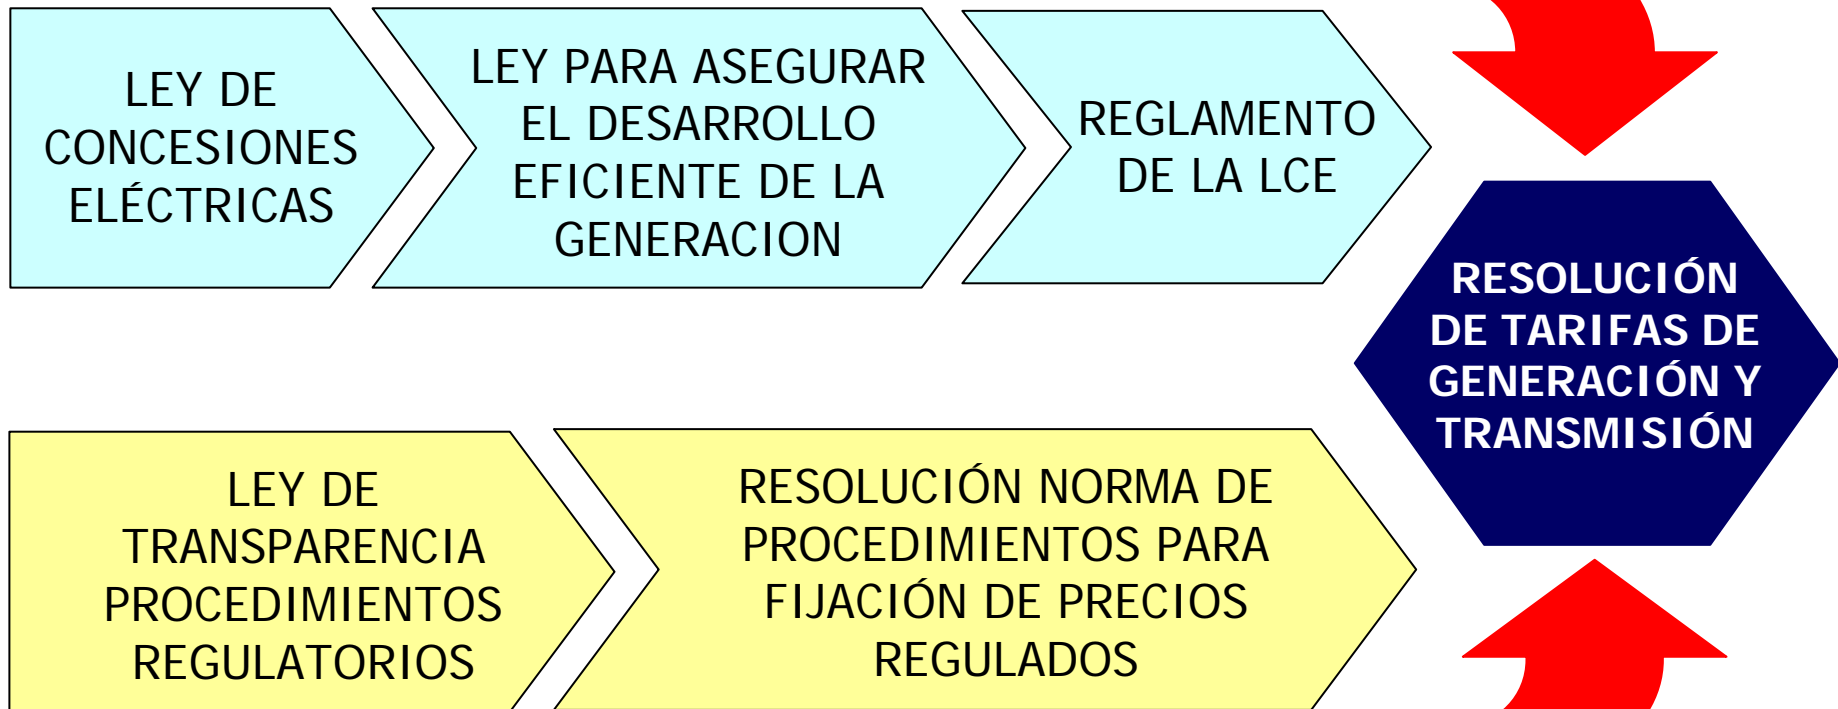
LEY DE CONCESIONES ELÉCTRICAS

LEY PARA ASEGURAR EL DESARROLLO EFICIENTE DE LA GENERACION

REGLAMENTO DE LA LCE

RESOLUCIÓN DE TARIFAS DE GENERACIÓN Y TRANSMISIÓN

LEY DE TRANSPARENCIA PROCEDIMIENTOS REGULATORIOS

RESOLUCIÓN NORMA DE PROCEDIMIENTOS PARA FIJACIÓN DE PRECIOS REGULADOS